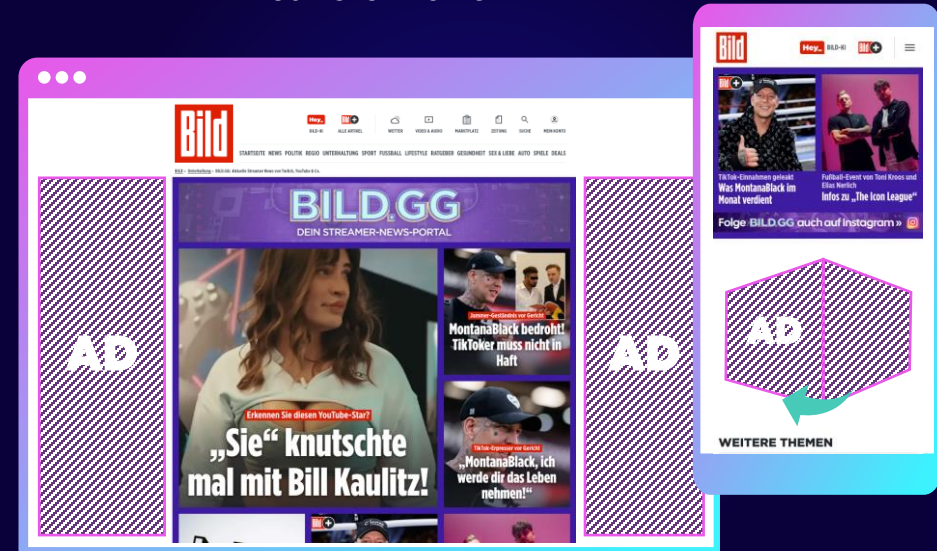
Bild

Hey_ BILD-KI

BILD+ ALLE ARTIKEL

WETTER VIDEO & AUDIO MARKTPLATZ ZEITUNG SUCHE MEIN KONTO

STARTSEITE NEWS POLITIK REGIO UNTERHALTUNG SPORT FUSSBALL LIFESTYLE RATGEBER GESUNDHEIT SEX & LIEBE AUTO SPIELE DEALS

BILD.GG

DEIN STREAMER-NEWS-PORTAL

AD

Erkennen Sie diesen YouTube-Star?

„Sie" knutschte mal mit Bill Kaulitz!

Jammer-Geständnis vor Gericht

MontanaBlack bedroht! TikToker muss nicht in Haft

TikTok-Erpresser vor Gericht

„MontanaBlack, ich werde dir das Leben nehmen!"

AD

Bild

Hey_ BILD-KI

TikTok-Einnahmen geleakt

Was MontanaBlack im Monat verdient

Fußball-Event von Toni Kroos und Elias Nerlich

Infos zu „The Icon League"

Folge BILD.GG auch auf Instagram »

AD

WEITERE THEMEN